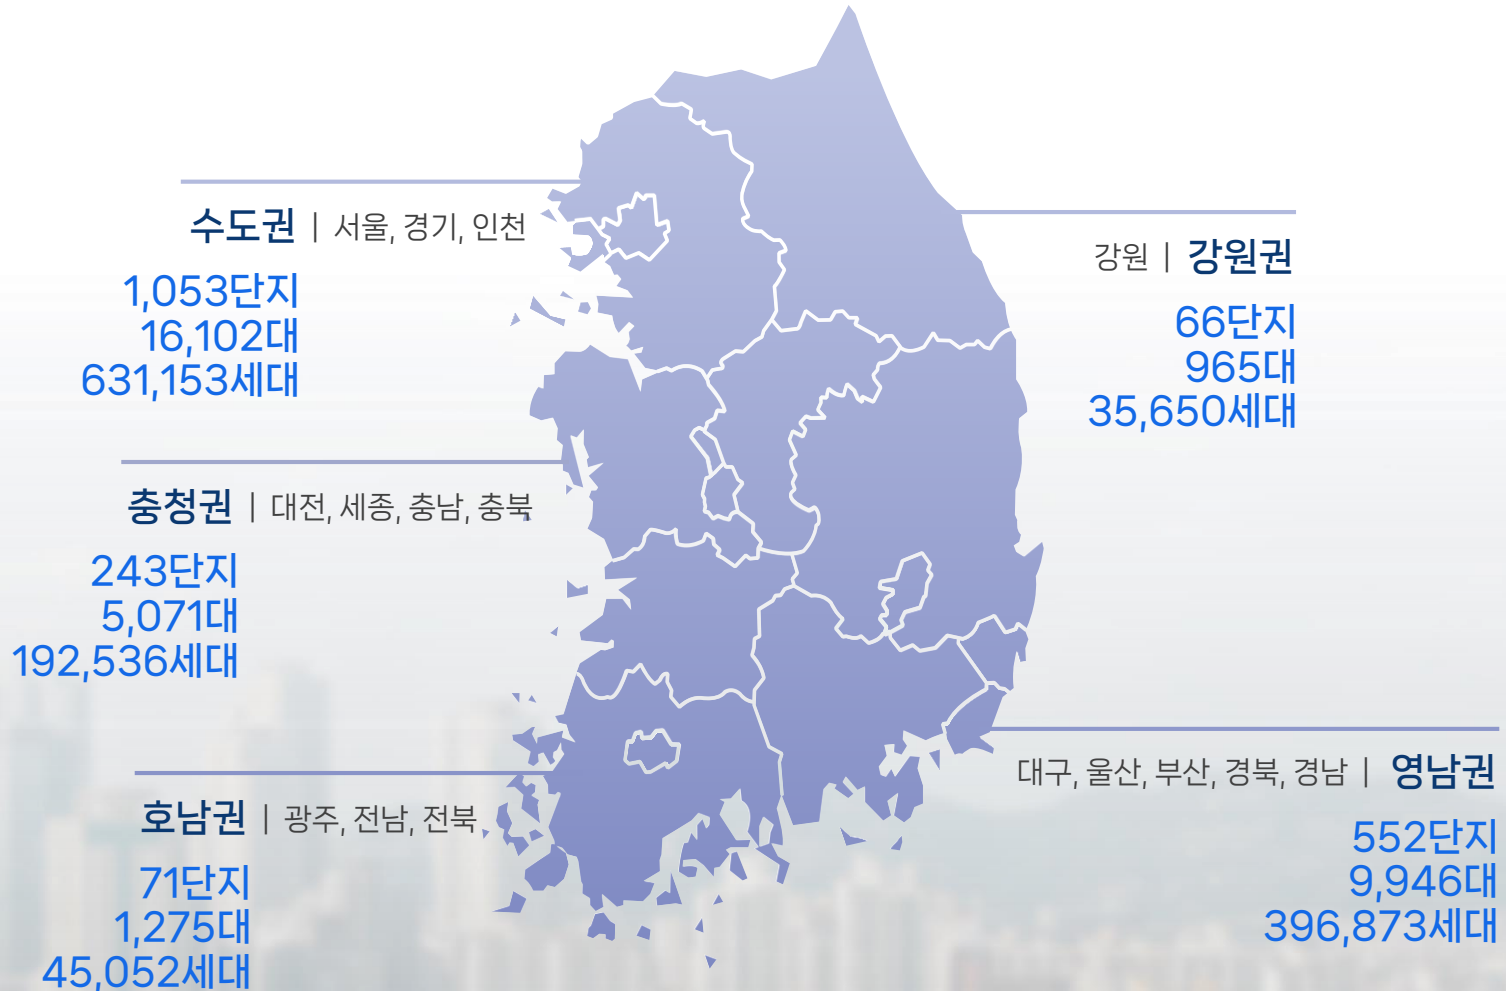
수도권 | 서울, 경기, 인천

1,053단지
16,102대
631,153세대

강원 | 강원권

66단지
965대
35,650세대

충청권 | 대전, 세종, 충남, 충북

243단지
5,071대
192,536세대

대구, 울산, 부산, 경북, 경남 | 영남권

552단지
9,946대
396,873세대

호남권 | 광주, 전남, 전북

71단지
1,275대
45,052세대